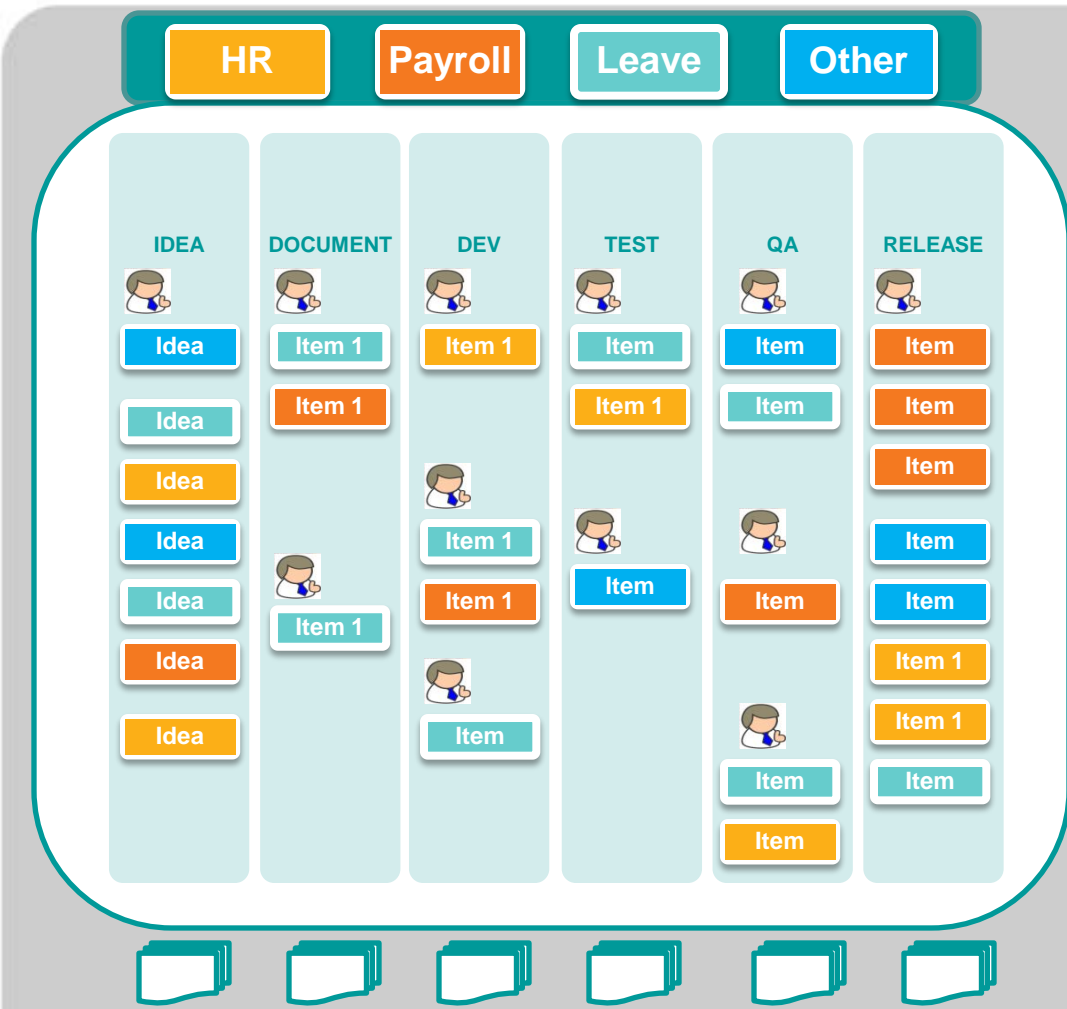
HR Payroll Leave Other

IDEA
Idea
Idea
Idea
Idea
Idea
Idea
Idea

DOCUMENT
Item 1
Item 1
Item 1

DEV
Item 1
Item 1
Item 1
Item

TEST
Item
Item 1
Item

QA
Item
Item
Item
Item
Item

RELEASE
Item
Item
Item
Item
Item
Item 1
Item 1
Item